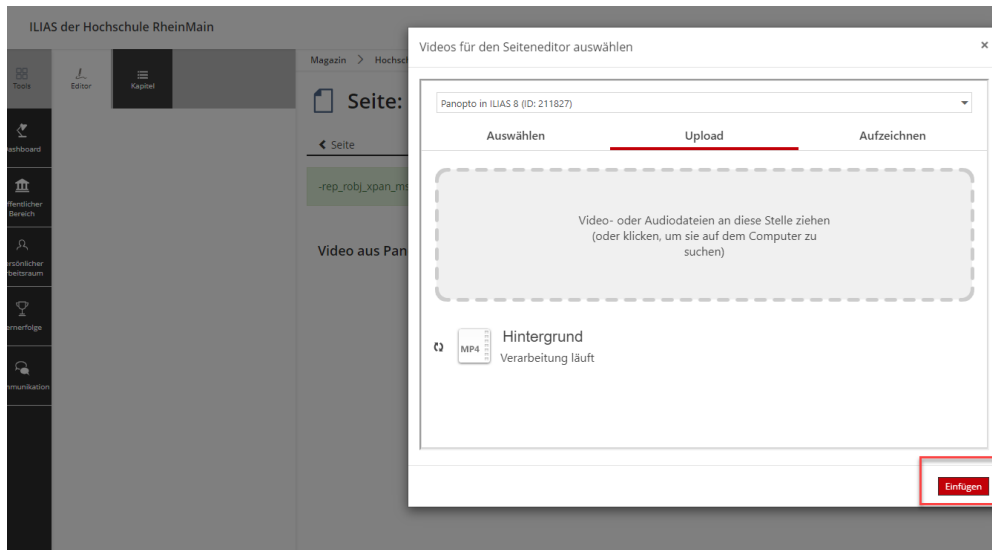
ILIAS der Hochschule RheinMain

Tools
Editor
Kapitel

ashboard
ffentlicher Bereich
rsönlicher rbeitsraum
rnerfolge
nmunikation

Magazin > Hochsch

Seite:

Seite

-rep_robj_xpan_m

Video aus Pan

Videos für den Seiteneditor auswählen
×

Panopto in ILIAS 8 (ID: 211827)

Auswählen
Upload
Aufzeichnen

Video- oder Audiodateien an diese Stelle ziehen (oder klicken, um sie auf dem Computer zu suchen)

MP4
Hintergrund
Verarbeitung läuft

Einfügen